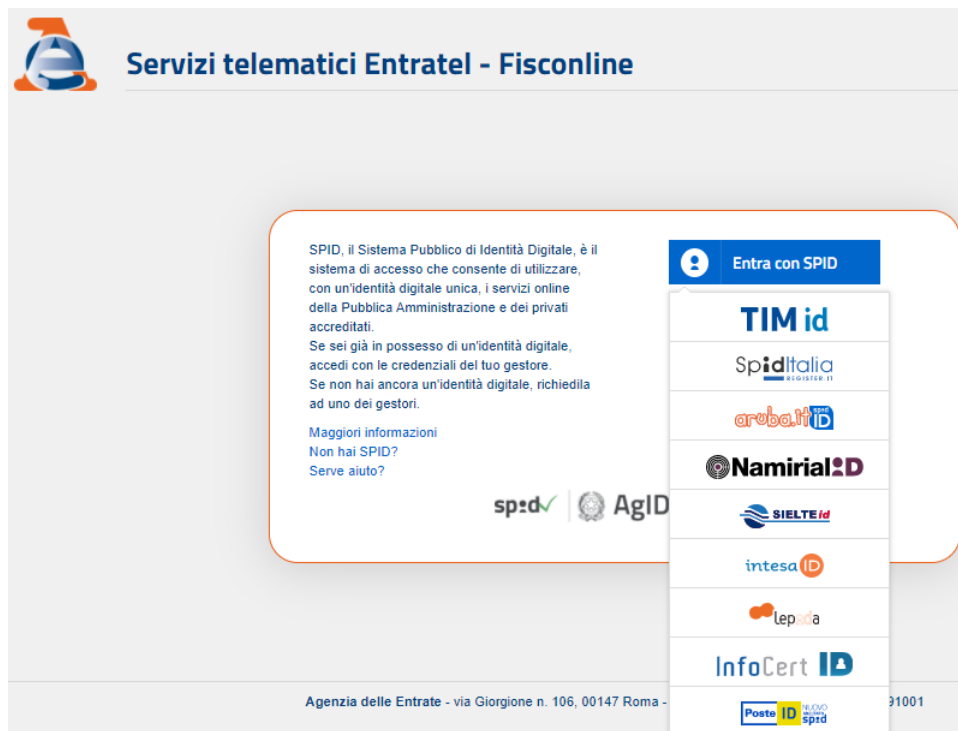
Servizi telematici Entratel - Fisconline

SPID, il Sistema Pubblico di Identità Digitale, è il sistema di accesso che consente di utilizzare, con un'identità digitale unica, i servizi online della Pubblica Amministrazione e dei privati accreditati.
Se sei già in possesso di un'identità digitale, accedi con le credenziali del tuo gestore.
Se non hai ancora un'identità digitale, richiedila ad uno dei gestori.

Maggiori informazioni
Non hai SPID?
Serve aiuto?

spid AgID

Entra con SPID

TIM id
SpidItalia REGISTER.IT
aruba.it spid ID
Namirial ID
SIELTE id
intesa ID
lepida
InfoCert ID
Poste ID NUOVO abilitato spid

Agenzia delle Entrate - via Giorgione n. 106, 00147 Roma - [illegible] 91001